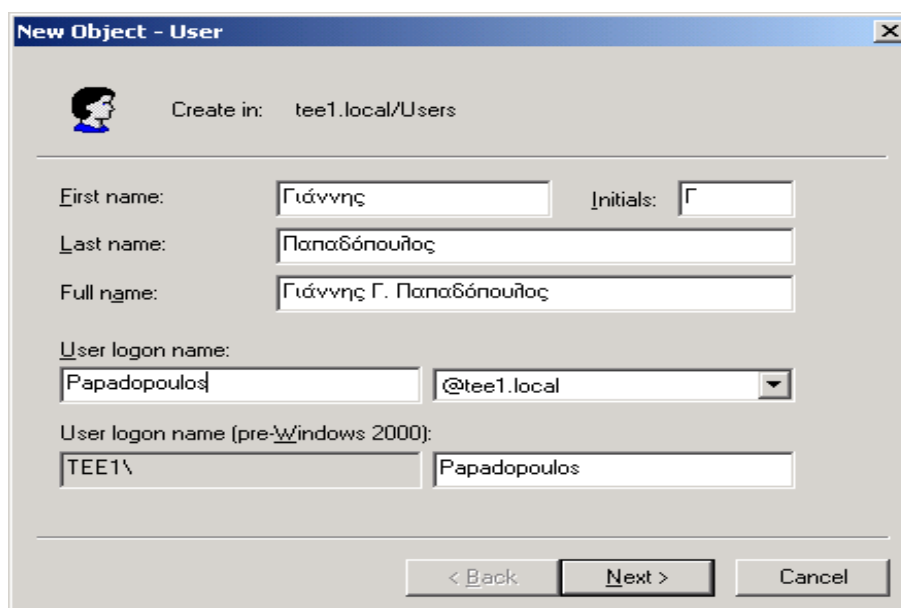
New Object - User

Create in: tee1.local/Users

First name: Γιάννης

Initials: Γ

Last name: Παπαδόπουλος

Full name: Γιάννης Γ. Παπαδόπουλος

User logon name:

Papadopoulos

@tee1.local

User logon name (pre-Windows 2000):

TEE1\

Papadopoulos

< Back

Next >

Cancel